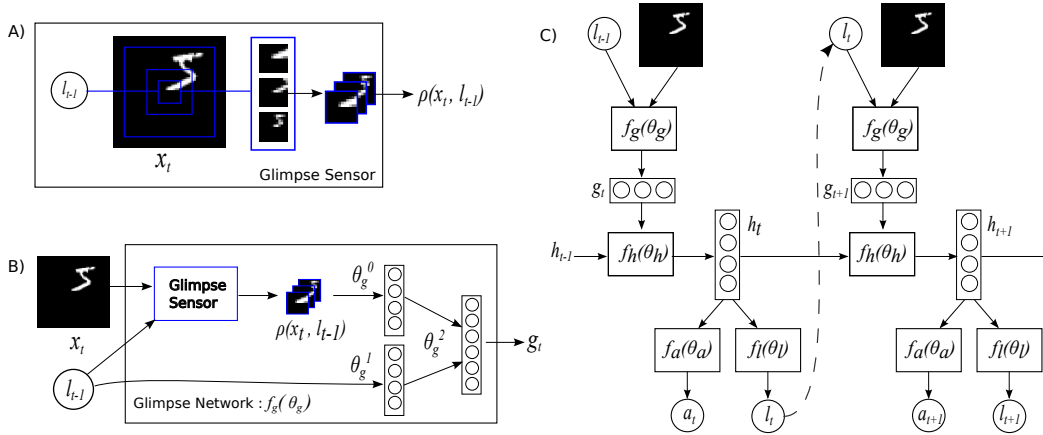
A)

$l_{t-1}$

$x_t$

$\rho(x_t, l_{t-1})$

Glimpse Sensor

B)

$x_t$

Glimpse Sensor

$\rho(x_t, l_{t-1})$

$\theta_g^0$

$\theta_g^1$

$\theta_g^2$

$g_t$

$l_{t-1}$

Glimpse Network : $f_g(\theta_g)$

C)

$l_{t-1}$

$f_g(\theta_g)$

$g_t$

$h_{t-1}$

$f_h(\theta_h)$

$h_t$

$f_a(\theta_a)$

$f_l(\theta_l)$

$a_t$

$l_t$

$l_t$

$f_g(\theta_g)$

$g_{t+1}$

$f_h(\theta_h)$

$h_{t+1}$

$f_a(\theta_a)$

$f_l(\theta_l)$

$a_{t+1}$

$l_{t+1}$